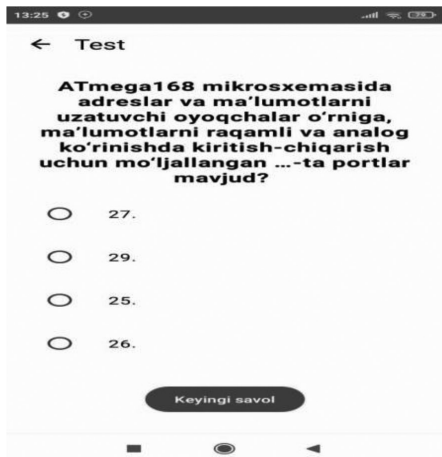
13:25

← Test

ATmega168 mikrosxemasida adreslar va ma'lumotlarni uzatuvchi oyoqchalar o'rniga, ma'lumotlarni raqamli va analog ko'rinishda kiritish-chiqarish uchun mo'ljallangan ...-ta portlar mavjud?

27.

29.

25.

26.

Keyingi savol